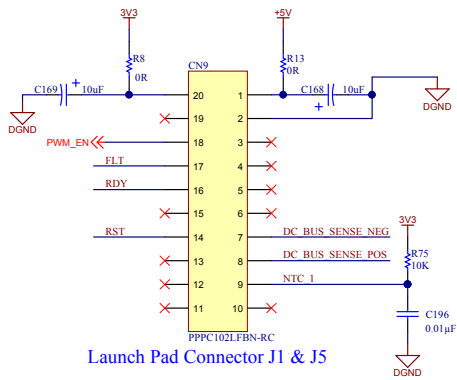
3V3

R8
0R

C169 10uF

DGND

+5V

R13
0R

C168 10uF

DGND

CN9

20 1
19 2
18 3
17 4
16 5
15 6
14 7
13 8
12 9
11 10

PWM_EN

FLT

RDY

RST

DC_BUS_SENSE_NEG

DC_BUS_SENSE_POS

3V3

R75
10K

NTC_1

C196
0.01µF

DGND

PPPC102LFBN-RC

Launch Pad Connector J1 & J5